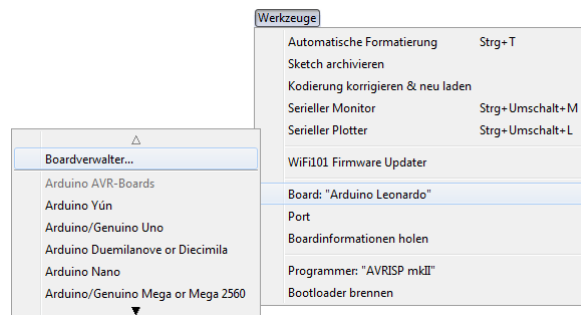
Werkzeuge

Automatische Formatierung Strg+T
Sketch archivieren
Kodierung korrigieren & neu laden
Serieller Monitor Strg+Umschalt+M
Serieller Plotter Strg+Umschalt+L
WiFi101 Firmware Updater
Board: "Arduino Leonardo"
Port
Boardinformationen holen
Programmer: "AVRISP mkII"
Bootloader brennen

△
Boardverwalter...
Arduino AVR-Boards
Arduino Yún
Arduino/Genuino Uno
Arduino Duemilanove or Diecimila
Arduino Nano
Arduino/Genuino Mega or Mega 2560
▼